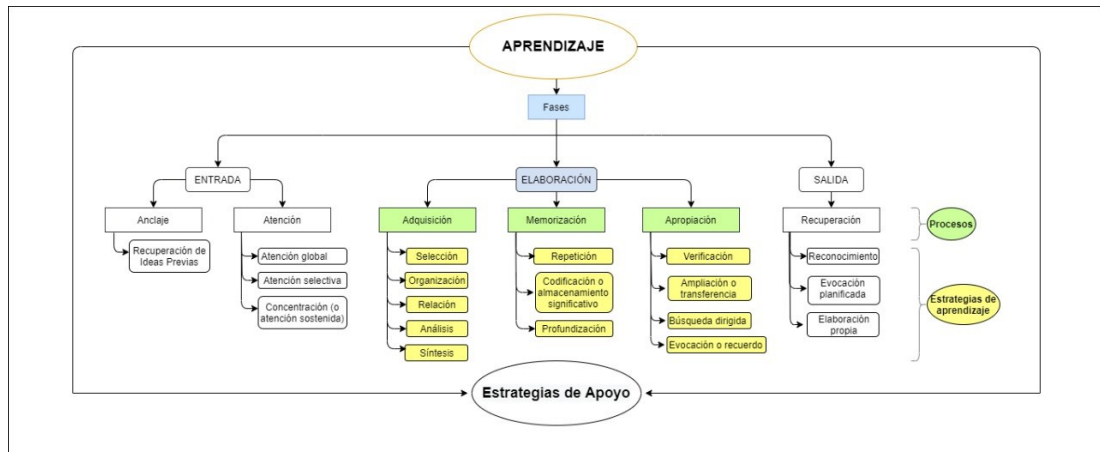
APRENDIZAJE

Fases

ENTRADA

Anclaje

Recuperación de Ideas Previas

Atención

Atención global

Atención selectiva

Concentración (o atención sostenida)

ELABORACIÓN

Adquisición

Selección

Organización

Relación

Análisis

Síntesis

Memorización

Repetición

Codificación o almacenamiento significativo

Profundización

Apropiación

Verificación

Ampliación o transferencia

Búsqueda dirigida

Evocación o recuerdo

SALIDA

Recuperación

Reconocimiento

Evocación planificada

Elaboración propia

Procesos

Estrategias de aprendizaje

Estrategias de Apoyo